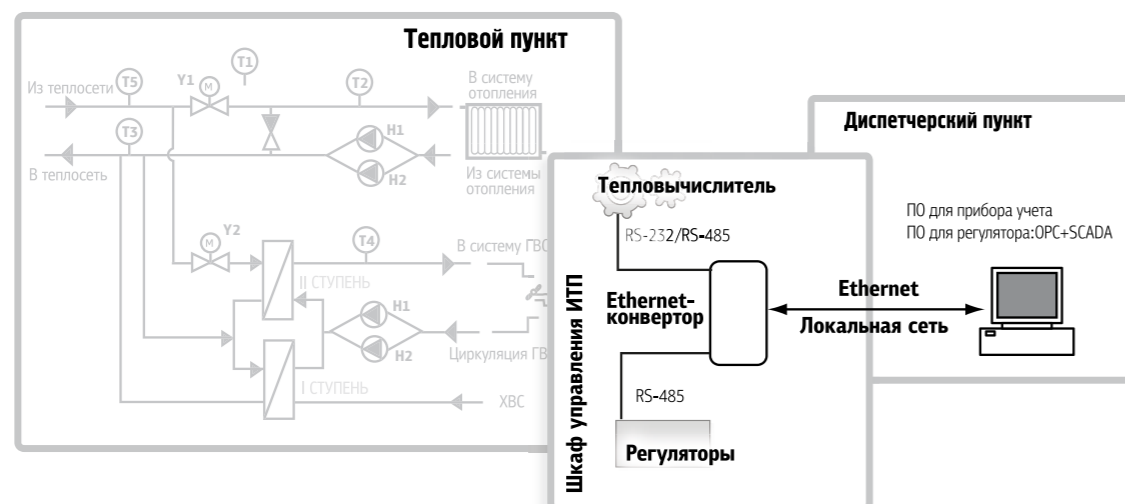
Тепловой пункт

Из теплосети
T5
Y1
M
T1
T2
В систему отопления
T3
H1
H2
В теплосеть
Из системы отопления
M
Y2
T4
В систему ГВС
II СТУПЕНЬ
H1
H2
Циркуляция ГВ
I СТУПЕНЬ
ХВС

Диспетчерский пункт

Тепловычислитель
RS-232/RS-485
Ethernet-конвертор
Ethernet
Локальная сеть
RS-485
Регуляторы
Шкаф управления ИТП

ПО для прибора учета
ПО для регулятора:OPC+SCADA